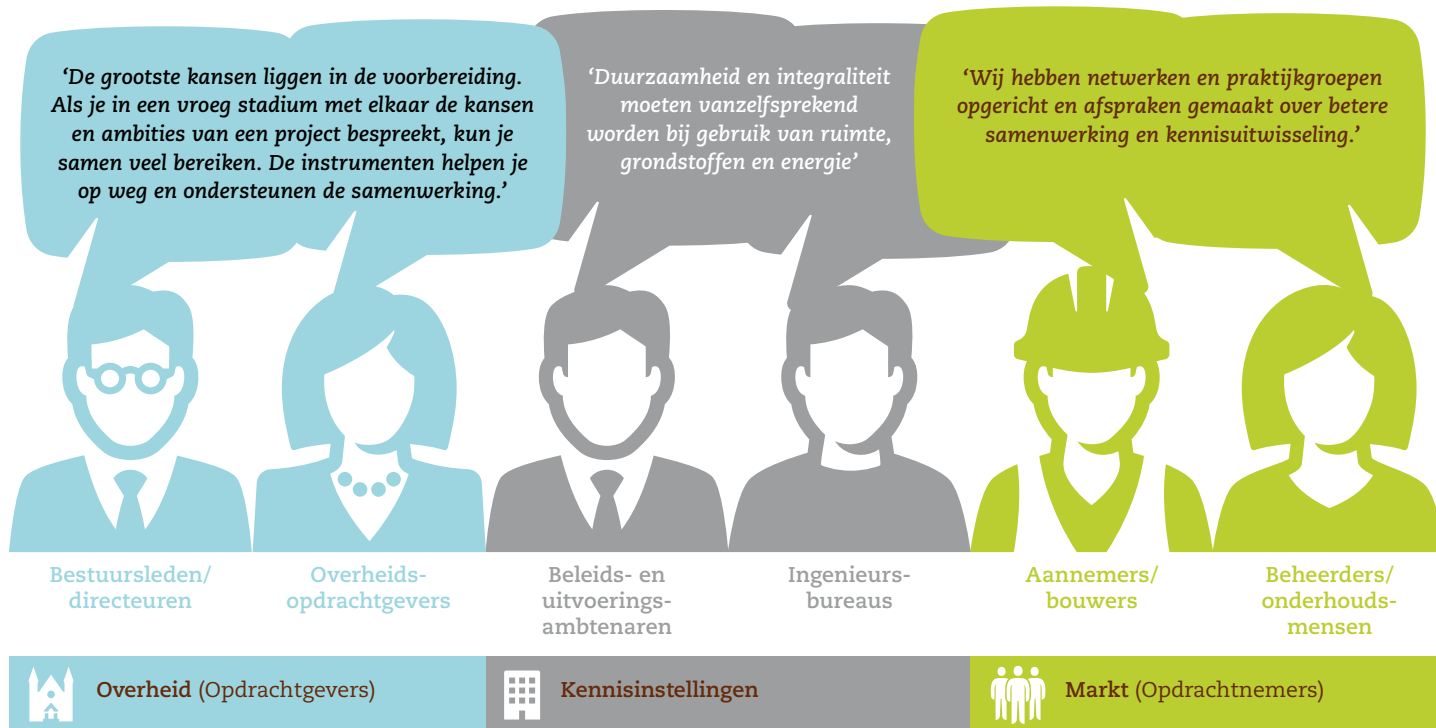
‘De grootste kansen liggen in de voorbereiding. Als je in een vroeg stadium met elkaar de kansen en ambities van een project bespreekt, kun je samen veel bereiken. De instrumenten helpen je op weg en ondersteunen de samenwerking.’

‘Duurzaamheid en integraliteit moeten vanzelfsprekend worden bij gebruik van ruimte, grondstoffen en energie’

‘Wij hebben netwerken en praktijkgroepen opgericht en afspraken gemaakt over betere samenwerking en kennisuitwisseling.’

Bestuursleden/ directeuren

Overheids- opdrachtgevers

Beleids- en uitvoerings- ambtenaren

Ingenieurs- bureaus

Aannemers/ bouwers

Beheerders/ onderhouds- mensen

Overheid (Opdrachtgevers)

Kennisinstellingen

Markt (Opdrachtnemers)